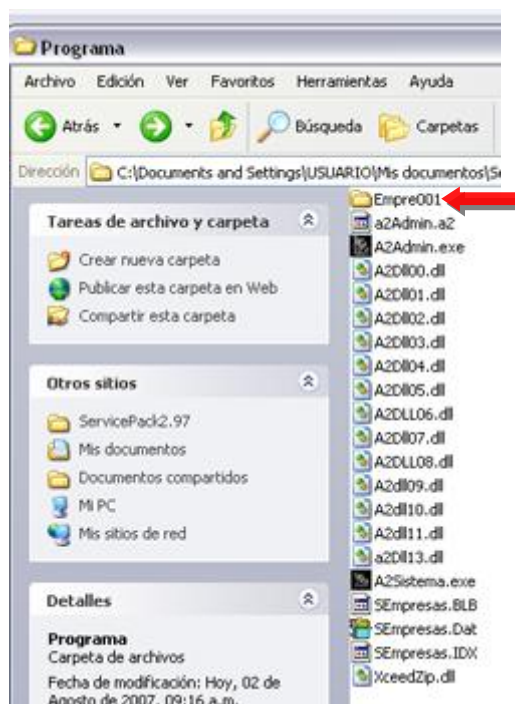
Programa

Archivo Edición Ver Favoritos Herramientas Ayuda

Atrás Búsqueda Carpetas

Dirección C:\Documents and Settings\USUARIO\Mis documentos\S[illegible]

Tareas de archivo y carpeta

Crear nueva carpeta
Publicar esta carpeta en Web
Compartir esta carpeta

Otros sitios

ServicePack2.97
Mis documentos
Documentos compartidos
Mi PC
Mis sitios de red

Detalles

Programa
Carpeta de archivos

Fecha de modificación: Hoy, 02 de Agosto de 2007, 09:16 a.m.

Empre001
a2Admin.a2
A2Admin.exe
A2Dll00.dll
A2Dll01.dll
A2Dll02.dll
A2Dll03.dll
A2Dll04.dll
A2Dll05.dll
A2DLL06.dll
A2Dll07.dll
A2DLL08.dll
A2dll09.dll
A2dll10.dll
A2dll11.dll
a2Dll13.dll
A2Sistema.exe
SEmpresas.BLB
SEmpresas.Dat
SEmpresas.IDX
XceedZip.dll